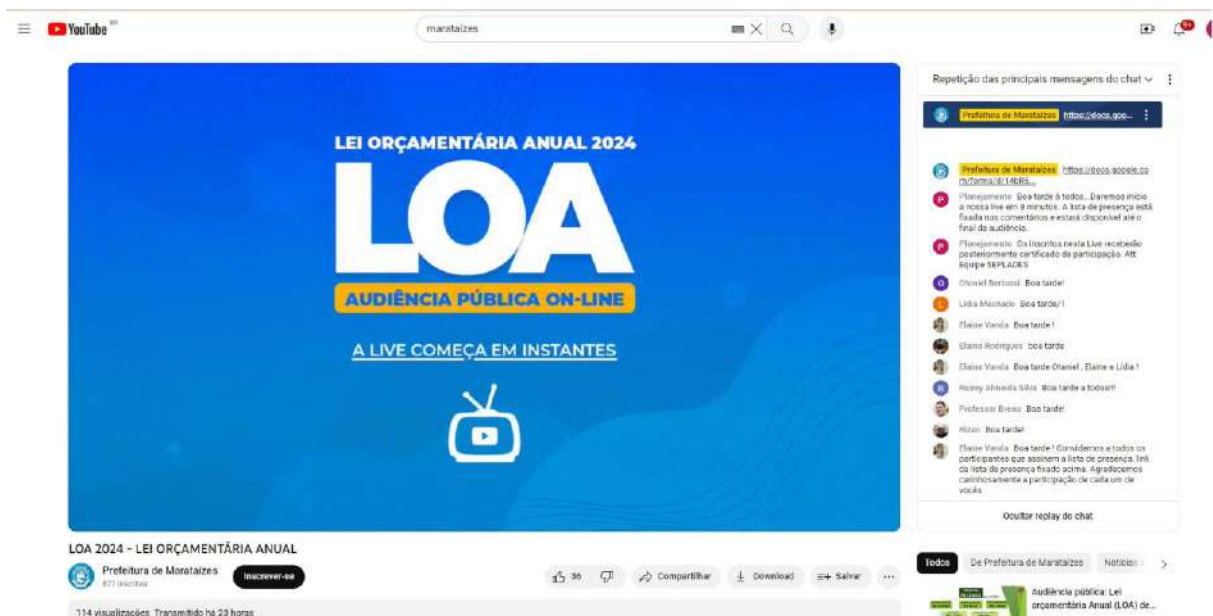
YouTube BR

marataizes

LEI ORÇAMENTÁRIA ANUAL 2024

LOA

AUDIÊNCIA PÚBLICA ON-LINE

A LIVE COMEÇA EM INSTANTES

Repetição das principais mensagens do chat

Prefeitura de Marataízes https://docs.goo...

Prefeitura de Marataízes https://docs.google.com/forms/d/14bBS...

Planejamento Boa tarde à todos... Daremos início a nossa live em 8 minutos. A lista de presença está fixada nos comentários e estará disponível até o final da audiência.

Planejamento Os inscritos nesta Live receberão posteriormente certificado de participação. Att Equipe SEPLADES

Otoniel Bortussi Boa tarde!

Lidia Machado Boa tarde/!

Elaine Varela Boa tarde !

Elaine Rodrigues boa tarde

Elaine Varela Boa tarde Otaniel , Elaine e Lídia !

Heimy Almeida Silva Boa tarde a todos!!

Professor Breno Boa tarde!

Hizan Boa tarde!

Elaine Varela Boa tarde ! Convidamos a todos os participantes que assinem a lista de presença. link da lista de presença fixado acima. Agradecemos carinhosamente a participação de cada um de vocês

Ocultar replay do chat

LOA 2024 - LEI ORÇAMENTÁRIA ANUAL

Prefeitura de Marataízes
877 inscritos

Inscrever-se

36

Compartilhar

Download

Salvar

114 visualizações Transmitido há 23 horas

Todos

De Prefeitura de Marataízes

Notícias

Audiência pública: Lei orçamentária Anual (LOA) de...